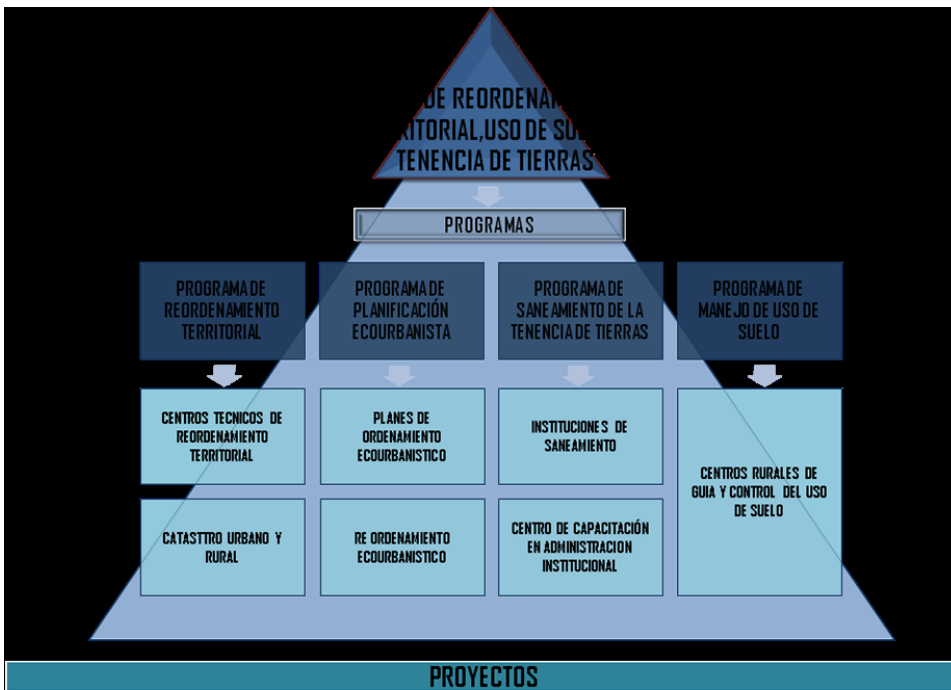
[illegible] DE REORDENAM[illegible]
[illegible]RITORIAL,USO DE SU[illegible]
TENENCIA DE TIERRAS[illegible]

PROGRAMAS

PROGRAMA DE REORDENAMIENTO TERRITORIAL

PROGRAMA DE PLANIFICACIÓN ECOURBANISTA

PROGRAMA DE SANEAMIENTO DE LA TENENCIA DE TIERRAS

PROGRAMA DE MANEJO DE USO DE SUELO

CENTROS TECNICOS DE REORDENAMIENTO TERRITORIAL

PLANES DE ORDENAMIENTO ECOURBANISTICO

INSTITUCIONES DE SANEAMIENTO

CENTROS RURALES DE GUIA Y CONTROL DEL USO DE SUELO

CATASTTRO URBANO Y RURAL

RE ORDENAMIENTO ECOURBANISTICO

CENTRO DE CAPACITACIÓN EN ADMINISTRACION INSTITUCIONAL

PROYECTOS